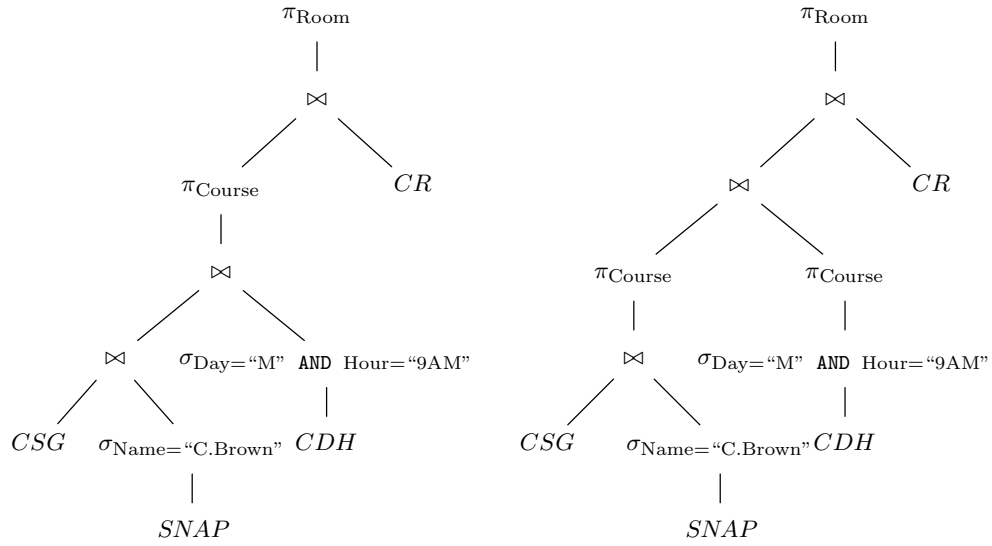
$\pi_{\text{Room}}$

$\bowtie$

$\pi_{\text{Course}}$ $CR$

$\bowtie$

$\bowtie$ $\sigma_{\text{Day="M" AND Hour="9AM"}}$

$CSG$ $\sigma_{\text{Name="C.Brown"}}$ $CDH$

$SNAP$

$\pi_{\text{Room}}$

$\bowtie$

$\bowtie$ $CR$

$\pi_{\text{Course}}$ $\pi_{\text{Course}}$

$\bowtie$ $\sigma_{\text{Day="M" AND Hour="9AM"}}$

$CSG$ $\sigma_{\text{Name="C.Brown"}}$ $CDH$

$SNAP$